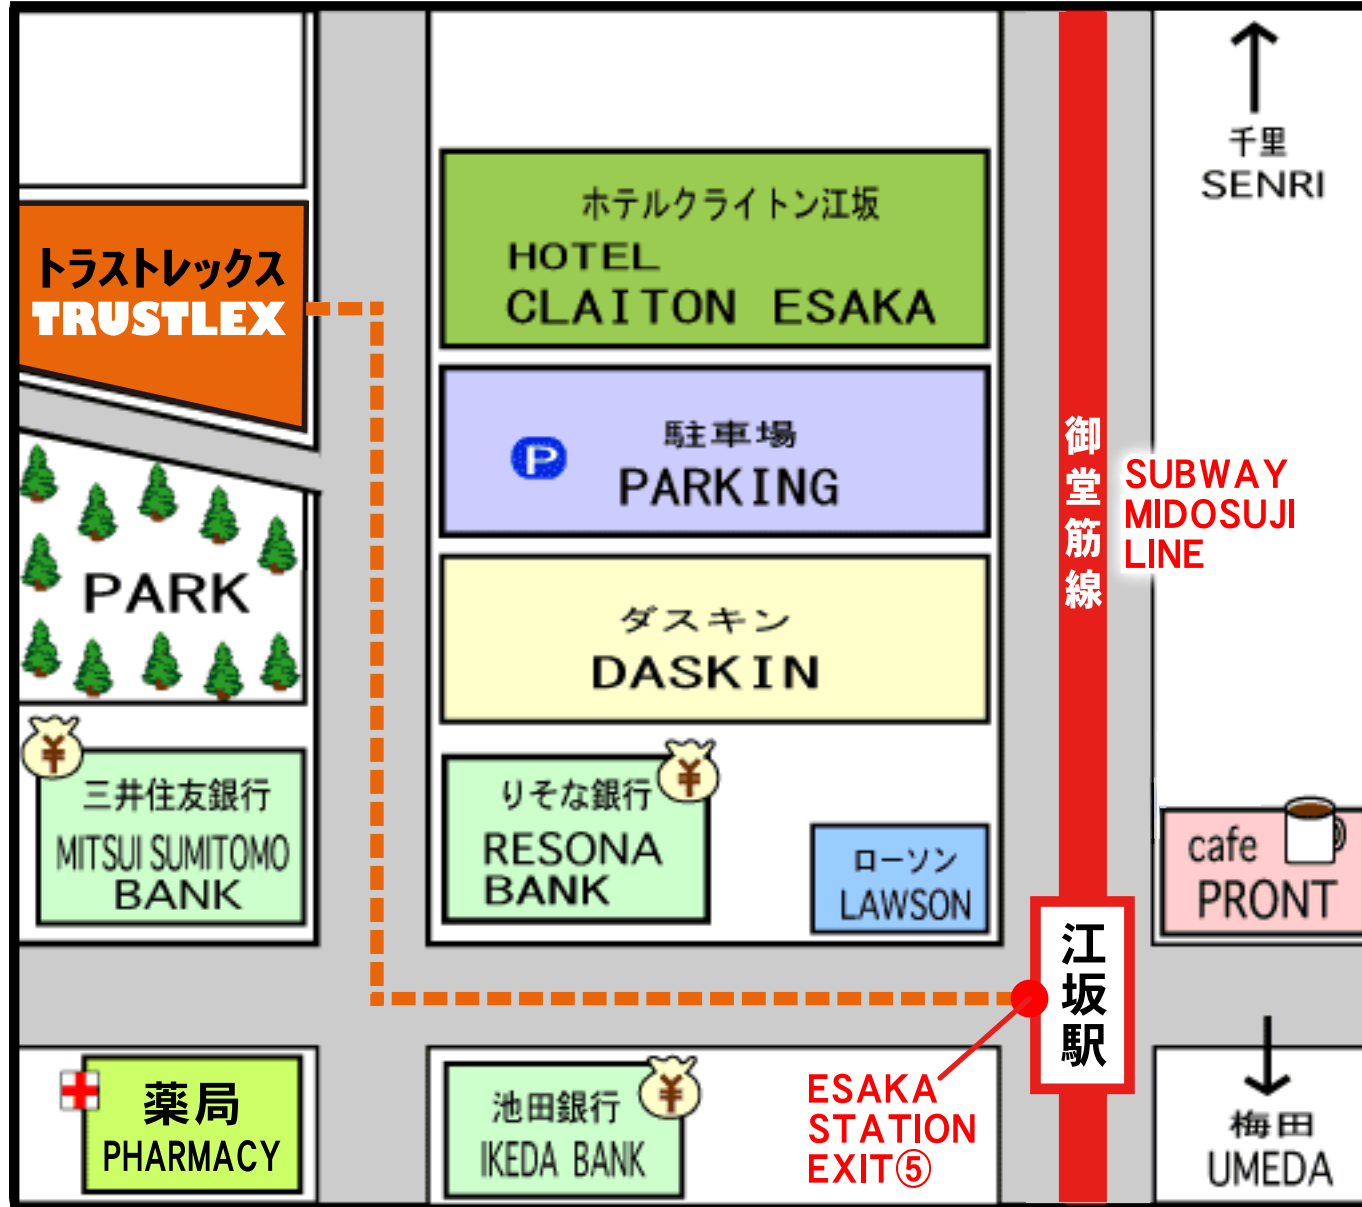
千里
SENRI

トラストレックス
TRUSTLEX

ホテルクライトン江坂
HOTEL
CLAITON ESAKA

駐車場
PARKING

PARK

ダスキン
DASKIN

御堂筋線
SUBWAY
MIDOSUJI
LINE

三井住友銀行
MITSUI SUMITOMO
BANK

りそな銀行
RESONA
BANK

ローソン
LAWSON

cafe
PRONT

江坂駅

薬局
PHARMACY

池田銀行
IKEDA BANK

ESAKA
STATION
EXIT⑤

梅田
UMEDA